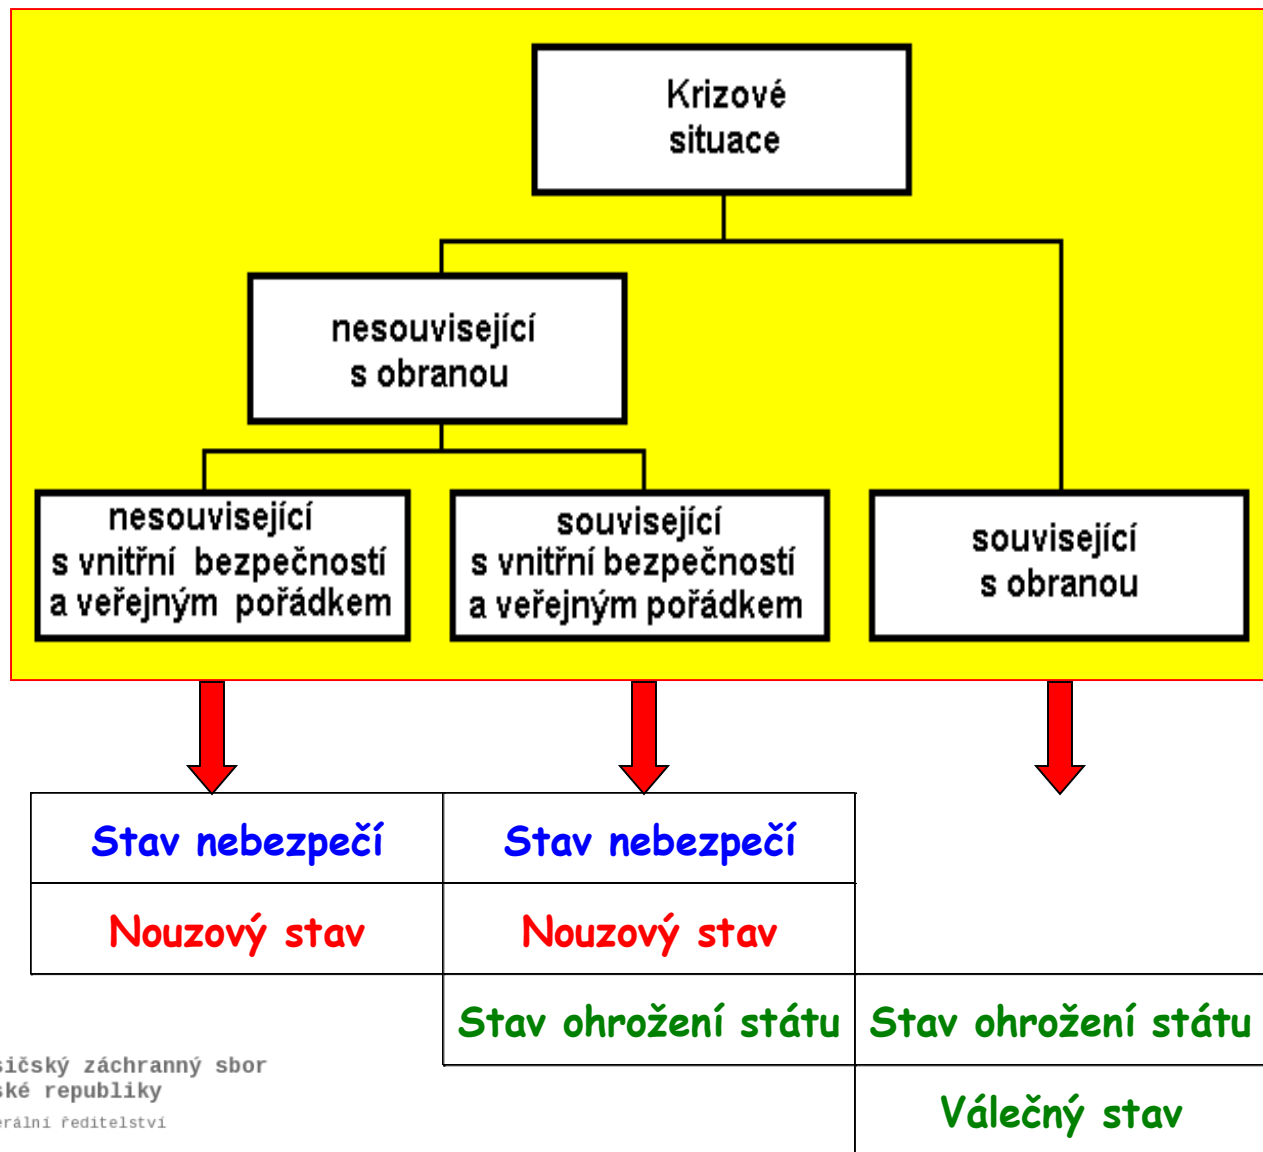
Krizové situace

nesouvisející s obranou

nesouvisející s vnitřní bezpečností a veřejným pořádkem

související s vnitřní bezpečností a veřejným pořádkem

související s obranou

Stav nebezpečí

Nouzový stav

Stav nebezpečí

Nouzový stav

Stav ohrožení státu

Stav ohrožení státu

Válečný stav

sičský záchranný sbor
ské republiky
erální ředitelství